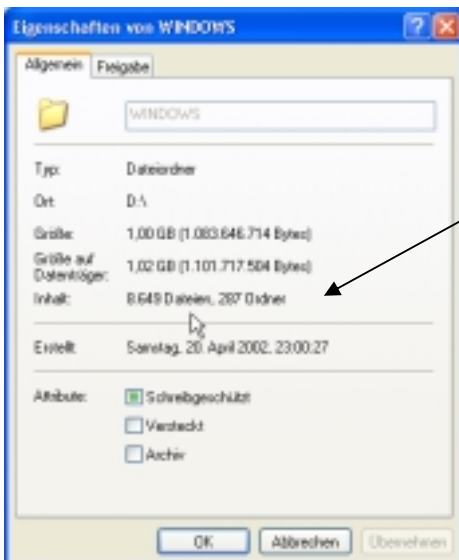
Eigenschaften von WINDOWS

Allgemein Freigabe

WINDOWS

Typ: Dateiordner

Ort: D:\

Größe: 1,00 GB (1.083.646.714 Bytes)

Größe auf Datenträger: 1,02 GB (1.101.717.504 Bytes)

Inhalt: 8.649 Dateien, 287 Ordner

Erstellt: Samstag, 20. April 2002, 23:00:27

Attribute: Schreibgeschützt

Versteckt

Archiv

OK Abbrechen Übernehmen